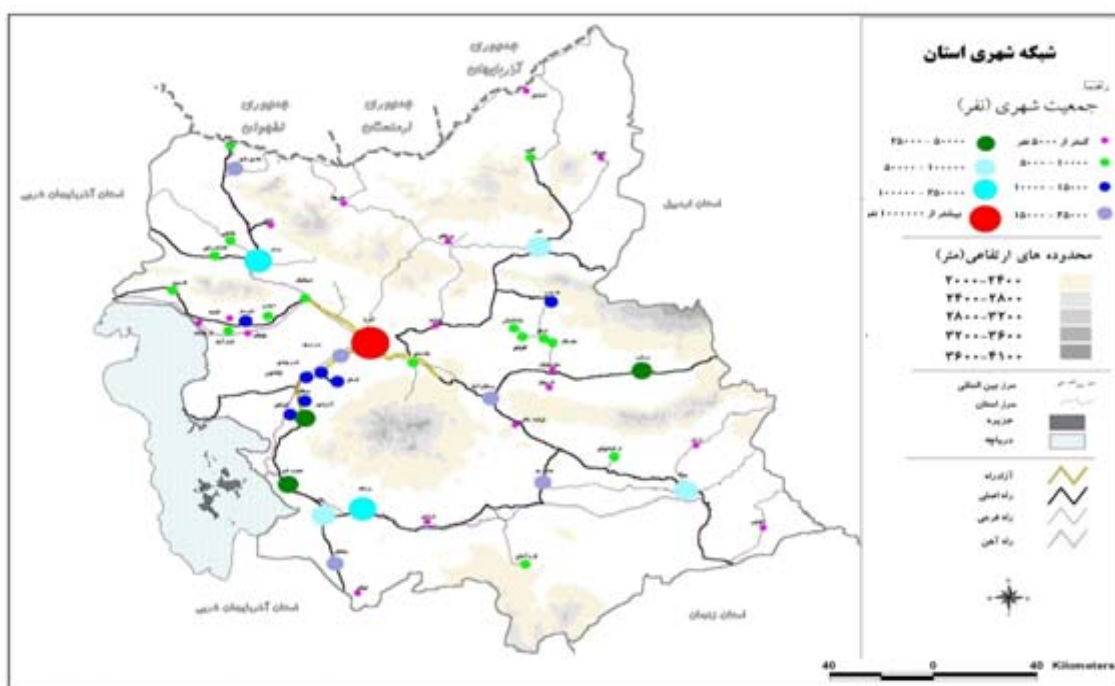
شبکه شهری استان

راهنما

جمعیت شهری (نفر)

کمتر از ۵۰۰۰ نفر

۵۰۰۰ - ۱۰۰۰۰

۱۰۰۰۰ - ۱۵۰۰۰

۱۵۰۰۰ - ۲۵۰۰۰

۲۵۰۰۰ - ۵۰۰۰۰

۵۰۰۰۰ - ۱۰۰۰۰۰

۱۰۰۰۰۰ - ۲۵۰۰۰۰

بیشتر از ۱۰۰۰۰۰۰ نفر

محدوده های ارتفاعی (متر)

۲۰۰۰-۲۴۰۰

۲۴۰۰-۲۸۰۰

۲۸۰۰-۳۲۰۰

۳۲۰۰-۳۶۰۰

۳۶۰۰-۴۱۰۰

مرز بین المللی

مرز استان

جزیره

دریاچه

آزادراه

راه اصلی

راه فرعی

راه آهن

جمهوری آذربایجان

جمهوری نخجوان

جمهوری ارمنستان

استان آذربایجان غربی

استان اردبیل

استان زنجان

40 0 40 Kilometers